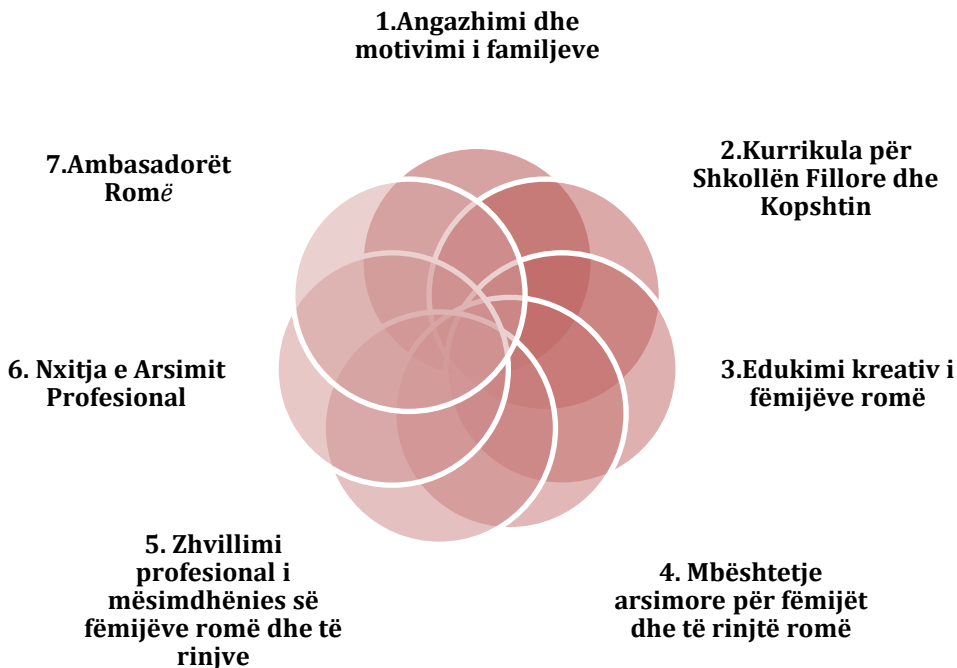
1.Angazhimi dhe motivimi i familjeve

2.Kurrikula për Shkollën Fillore dhe Kopshtin

3.Edukimi kreativ i fëmijëve romë

4. Mbështetje arsimore për fëmijët dhe të rinjtë romë

5. Zhvillimi profesional i mësimdhënies së fëmijëve romë dhe të rinjve

6. Nxitja e Arsimit Profesional

7.Ambasadorët Romë